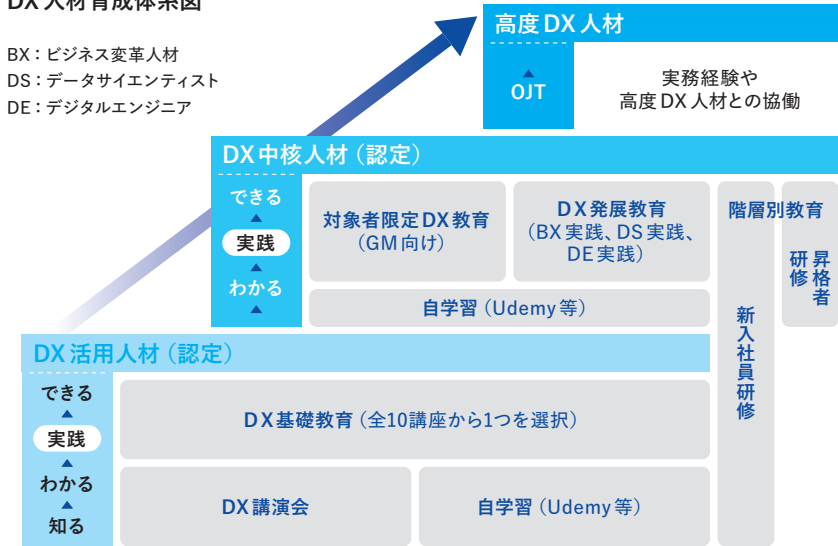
DX人材育成体系図

BX：ビジネス変革人材
DS：データサイエンティスト
DE：デジタルエンジニア

高度DX人材

OJT

実務経験や
高度DX人材との協働

DX中核人材（認定）

できる
▲
実践
▲
わかる
▲

対象者限定DX教育
（GM向け）

DX発展教育
（BX実践、DS実践、DE実践）

自学習（Udemy等）

階層別教育

昇格者研修

新入社員研修

DX活用人材（認定）

できる
▲
実践
▲
わかる
▲
知る

DX基礎教育（全10講座から1つを選択）

DX講演会

自学習（Udemy等）